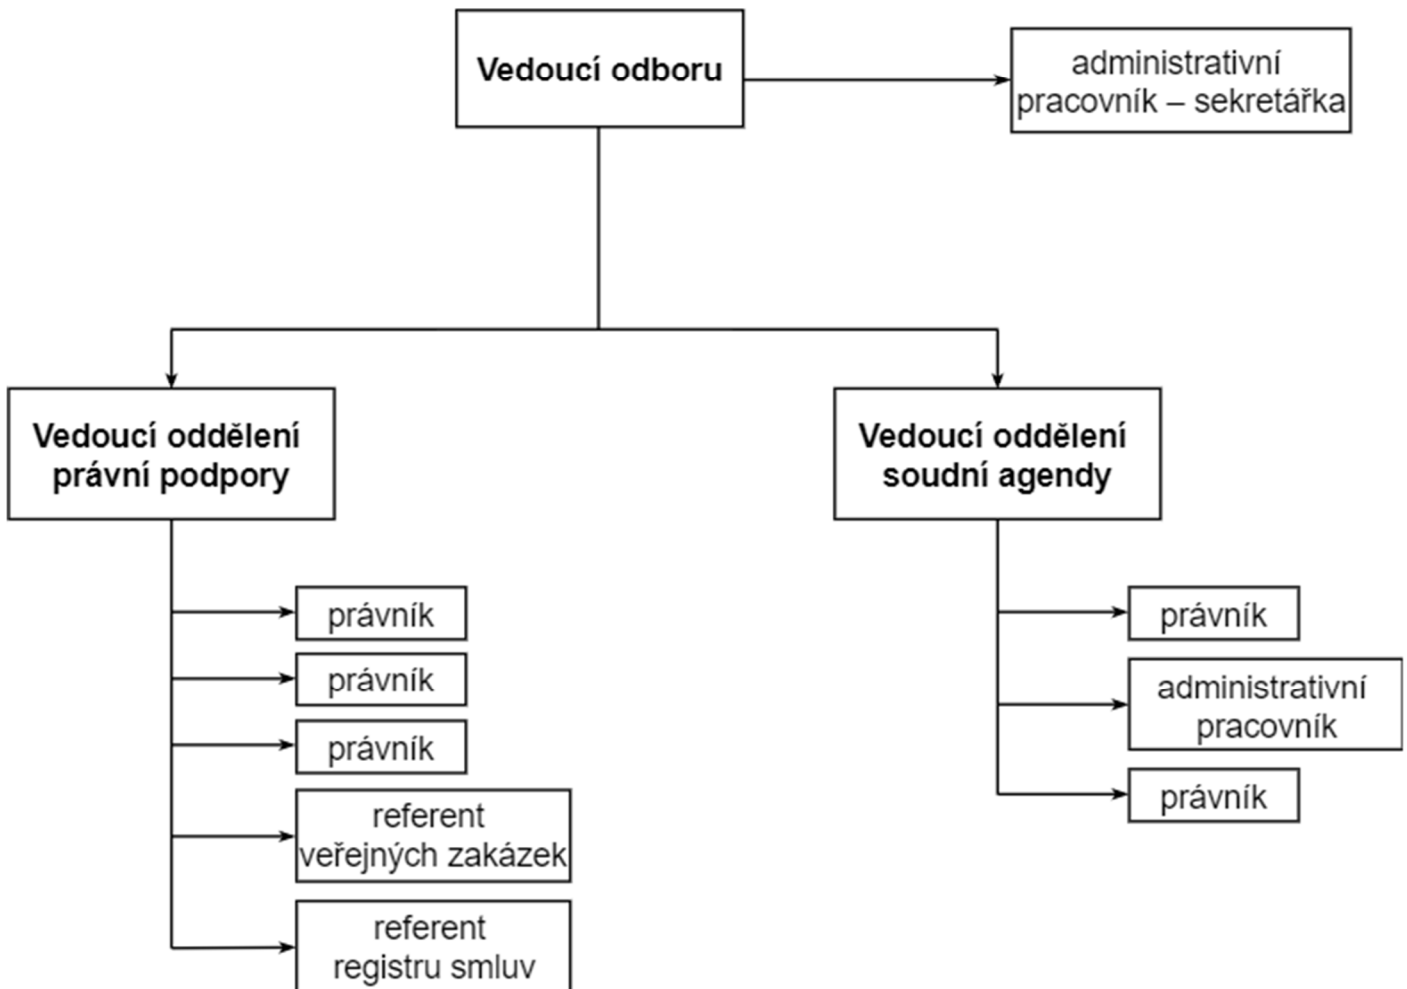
Vedoucí odboru

administrativní pracovník – sekretářka

Vedoucí oddělení právní podpory

právník

právník

právník

referent veřejných zakázek

referent registru smluv

Vedoucí oddělení soudní agendy

právník

administrativní pracovník

právník